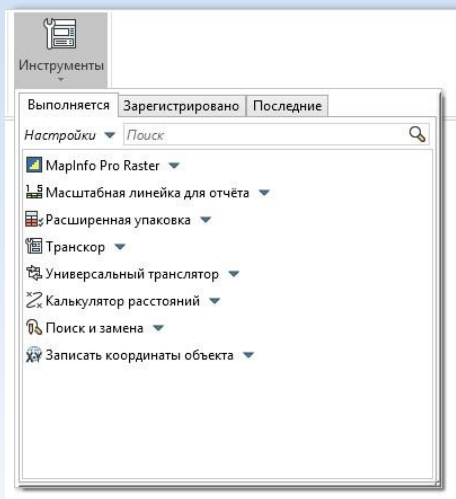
Инструменты

Выполняется | Зарегистрировано | Последние

Настройки ▼ Поиск

MapInfo Pro Raster ▼

Масштабная линейка для отчёта ▼

Расширенная упаковка ▼

Транскор ▼

Универсальный транслятор ▼

Калькулятор расстояний ▼

Поиск и замена ▼

Записать координаты объекта ▼